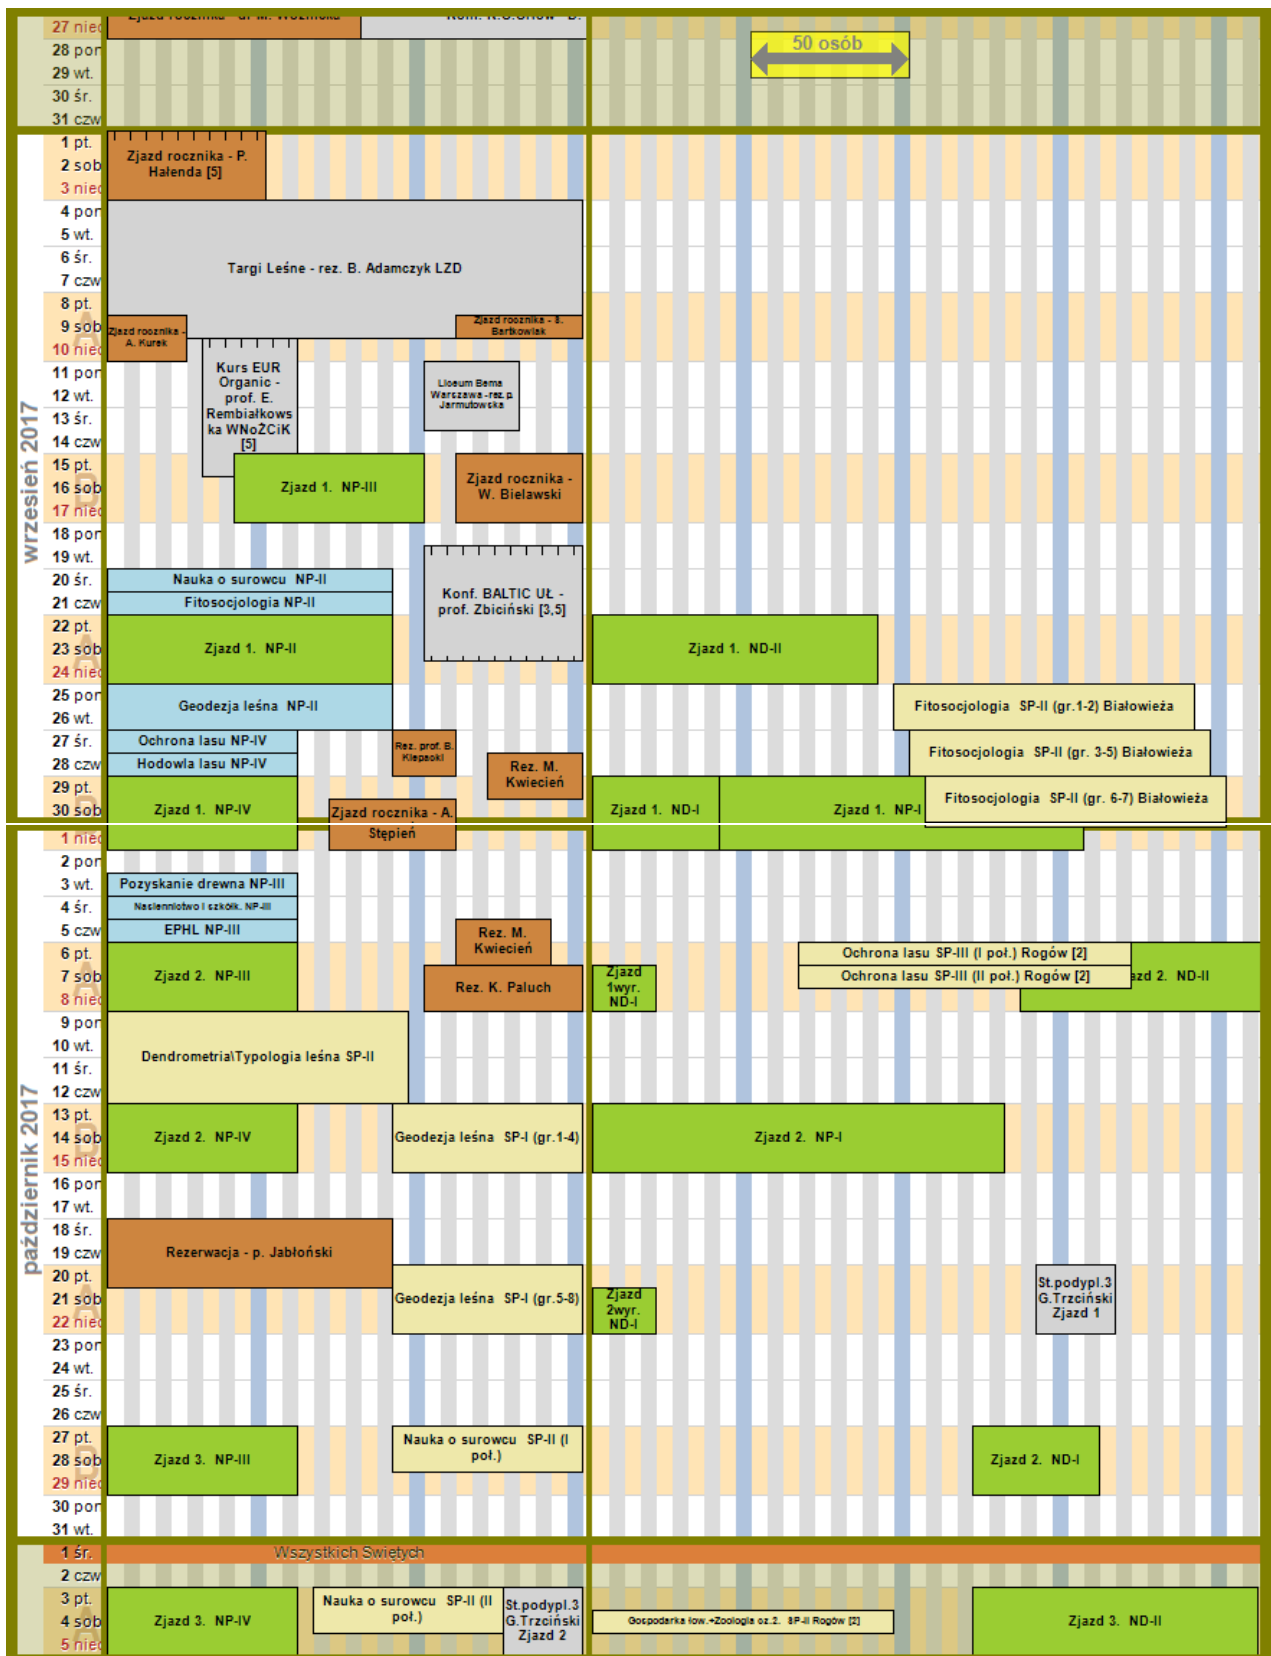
27 nied Zjazd rocznika - dr M. Woźnicka Konf. K.S.Chow - D.
28 pon
29 wt.
30 śr.
31 czw
50 osób

wrzesień 2017

1 pt.
2 sob
3 nied
Zjazd rocznika - P. Hałenda [5]
4 pon
5 wt.
6 śr.
7 czw
Targi Leśne - rez. B. Adamczyk LZD
8 pt.
9 sob
10 nied
Zjazd rocznika - A. Kurek
Zjazd rocznika - B. Bartkowiak
11 pon
12 wt.
13 śr.
14 czw
Kurs EUR Organic - prof. E. Rembiałkowska WNoŻCiK [5]
Liceum Bema Warszawa - rez. p. Jarmutowska
15 pt.
16 sob
17 nied
Zjazd 1. NP-III
Zjazd rocznika - W. Bielawski
18 pon
19 wt.
20 śr.
21 czw
Nauka o surowcu NP-II
Fitosocjologia NP-II
Konf. BALTIC UŁ - prof. Zbiciński [3,5]
22 pt.
23 sob
24 nied
Zjazd 1. NP-II
Zjazd 1. ND-II
25 pon
26 wt.
Geodezja leśna NP-II
Fitosocjologia SP-II (gr.1-2) Białowieża
27 śr.
28 czw
Ochrona lasu NP-IV
Hodowla lasu NP-IV
Rez. prof. B. Klepacki
Rez. M. Kwiecień
Fitosocjologia SP-II (gr. 3-5) Białowieża
29 pt.
30 sob
Zjazd 1. NP-IV
Zjazd rocznika - A. Stępień
Zjazd 1. ND-I
Zjazd 1. NP-I
Fitosocjologia SP-II (gr. 6-7) Białowieża

październik 2017

1 nied
2 pon
3 wt.
4 śr.
5 czw
Pozyskanie drewna NP-III
Nasiennictwo i szkółk. NP-III
EPHL NP-III
Rez. M. Kwiecień
6 pt.
7 sob
8 nied
Zjazd 2. NP-III
Rez. K. Paluch
Zjazd 1wyr. ND-I
Ochrona lasu SP-III (I poł.) Rogów [2]
Ochrona lasu SP-III (II poł.) Rogów [2]
Zjazd 2. ND-II
9 pon
10 wt.
11 śr.
12 czw
Dendrometria\Typologia leśna SP-II
13 pt.
14 sob
15 nied
Zjazd 2. NP-IV
Geodezja leśna SP-I (gr.1-4)
Zjazd 2. NP-I
16 pon
17 wt.
18 śr.
19 czw
Rezerwacja - p. Jabłoński
20 pt.
21 sob
22 nied
Geodezja leśna SP-I (gr.5-8)
Zjazd 2wyr. ND-I
St.podypl.3 G.Trzciński Zjazd 1
23 pon
24 wt.
25 śr.
26 czw
27 pt.
28 sob
29 nied
Zjazd 3. NP-III
Nauka o surowcu SP-II (I poł.)
Zjazd 2. ND-I
30 pon
31 wt.

1 śr.
Wszystkich Świętych
2 czw
3 pt.
4 sob
5 nied
Zjazd 3. NP-IV
Nauka o surowcu SP-II (II poł.)
St.podypl.3 G.Trzciński Zjazd 2
Gospodarka łow.+Zoologia oz.2. SP-II Rogów [2]
Zjazd 3. ND-II